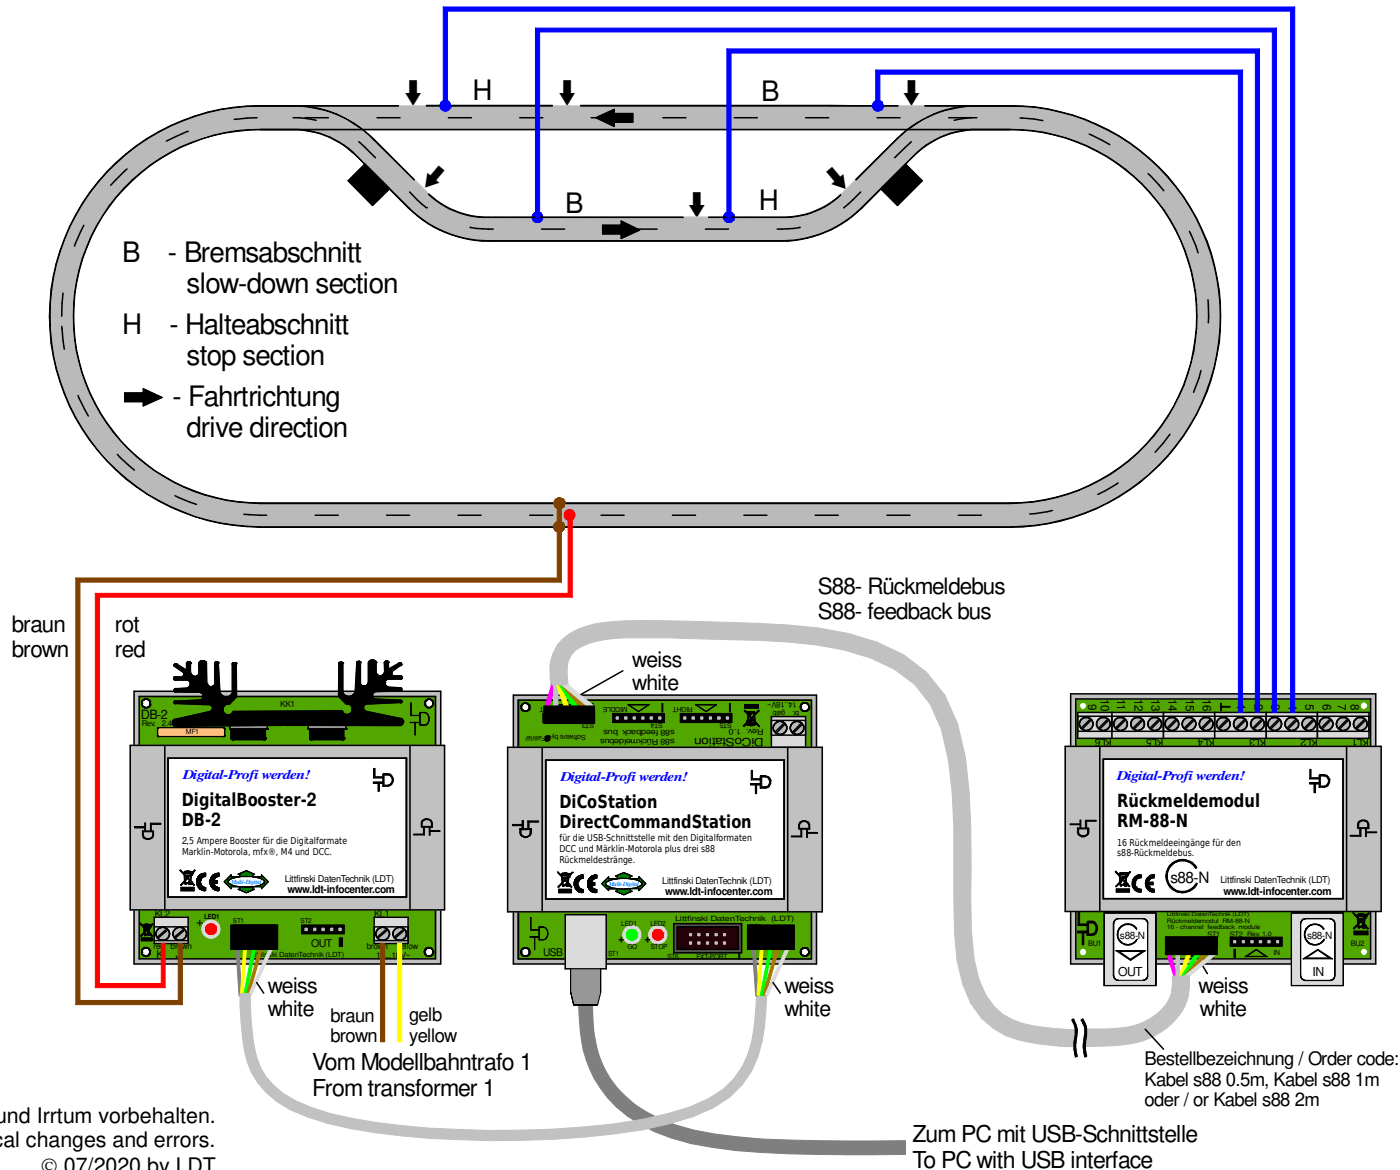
H
B
B
H

B - Bremsabschnitt
slow-down section

H - Halteabschnitt
stop section

- Fahrtrichtung
drive direction

S88- Rückmeldebus
S88- feedback bus

braun
brown

rot
red

weiss
white

KK1
DB-2
MF1

Digital-Profi werden!
DigitalBooster-2
DB-2
2,5 Ampere Booster für die Digitalformate Märklin-Motorola, mfx®, M4 und DCC.
Littfinski DatenTechnik (LDT)
www.ldt-infocenter.com

KL2 LED1 ST1 ST2 KL1
OUT

Digital-Profi werden!
DiCoStation
DirectCommandStation
für die USB-Schnittstelle mit den Digitalformaten DCC und Märklin-Motorola plus drei s88 Rückmeldestränge.
Littfinski DatenTechnik (LDT)
www.ldt-infocenter.com

USB LED1 LED2 GO STOP
Littfinski DatenTechnik (LDT)

Digital-Profi werden!
Rückmeldemodul
RM-88-N
16 Rückmeldeeingänge für den s88-Rückmeldebus.
s88-N
Littfinski DatenTechnik (LDT)
www.ldt-infocenter.com

OUT
IN

weiss
white

braun
brown

gelb
yellow

weiss
white

weiss
white

Vom Modellbahntrafo 1
From transformer 1

Bestellbezeichnung / Order code:
Kabel s88 0.5m, Kabel s88 1m
oder / or Kabel s88 2m

Zum PC mit USB-Schnittstelle
To PC with USB interface

und Irrtum vorbehalten.
cal changes and errors.
© 07/2020 by LDT